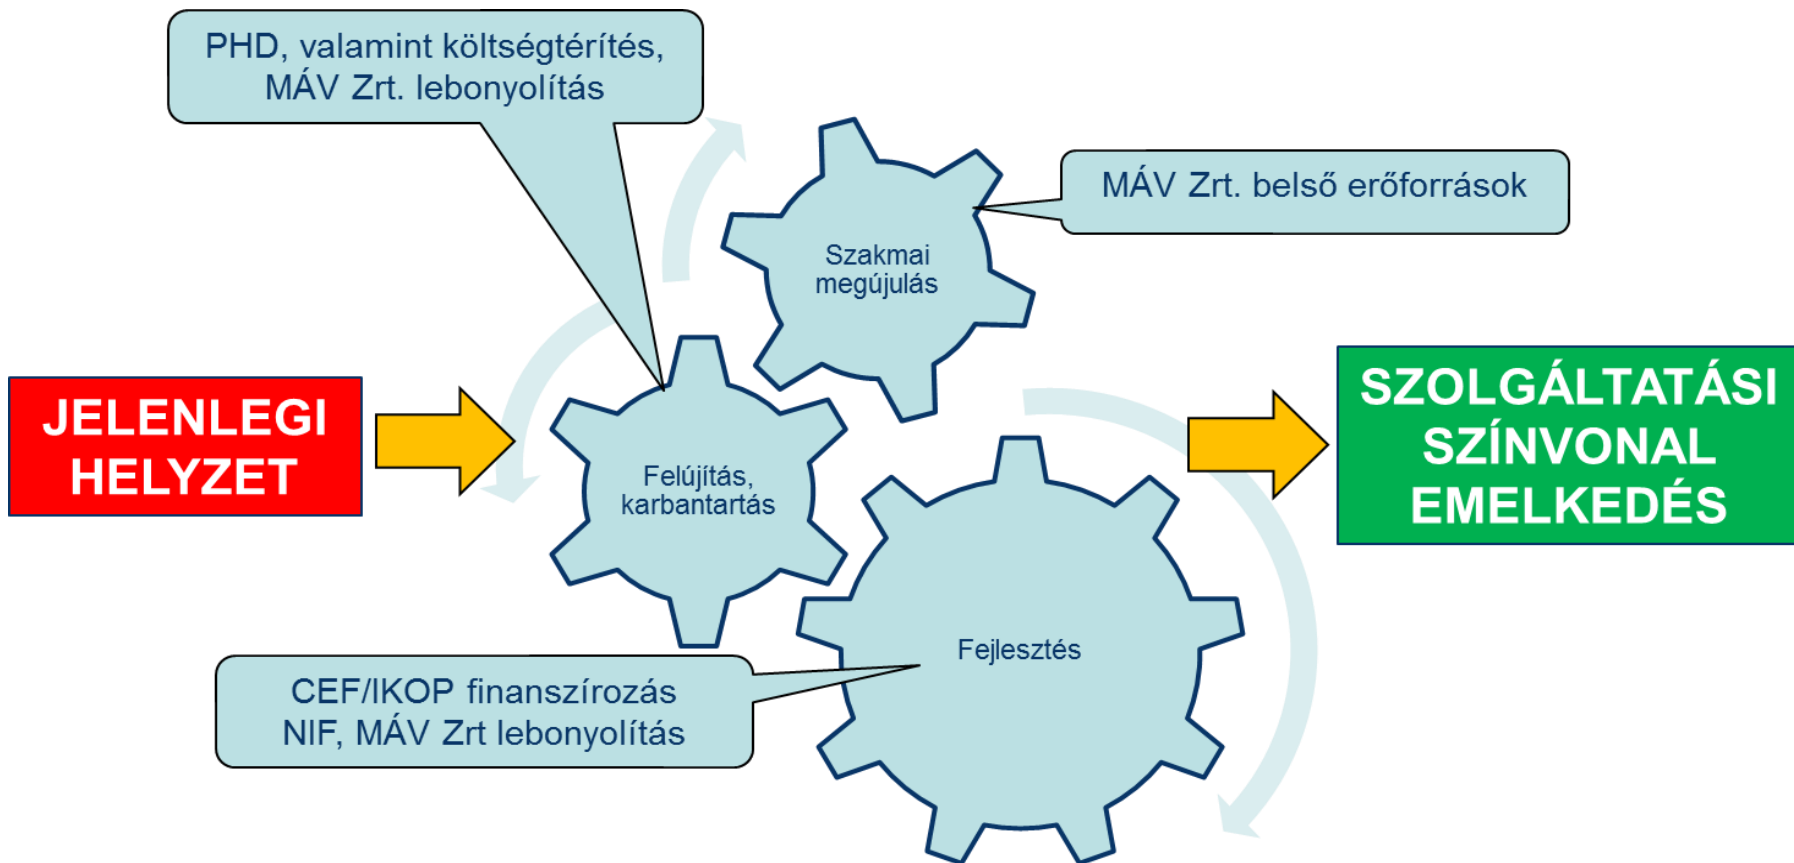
PHD, valamint költségtérítés, MÁV Zrt. lebonyolítás

MÁV Zrt. belső erőforrások

Szakmai megújulás

JELENLEGI HELYZET

Felújítás, karbantartás

SZOLGÁLTATÁSI SZÍNVONAL EMELKEDÉS

Fejlesztés

CEF/IKOP finanszírozás NIF, MÁV Zrt lebonyolítás